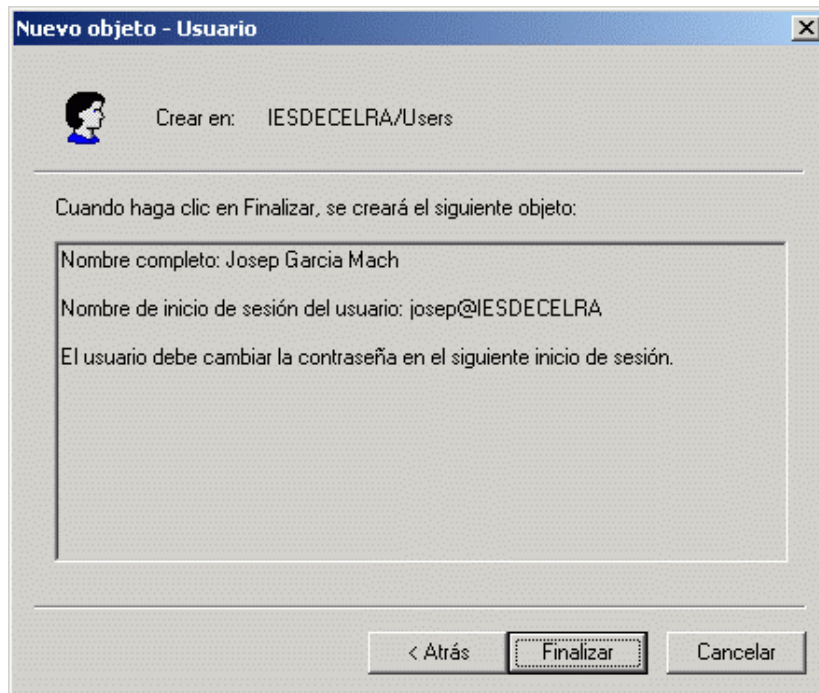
Nuevo objeto - Usuario

Crear en: IESDECELRA/Users

Cuando haga clic en Finalizar, se creará el siguiente objeto:

Nombre completo: Josep Garcia Mach

Nombre de inicio de sesión del usuario: josep@IESDECELRA

El usuario debe cambiar la contraseña en el siguiente inicio de sesión.

< Atrás
Finalizar
Cancelar